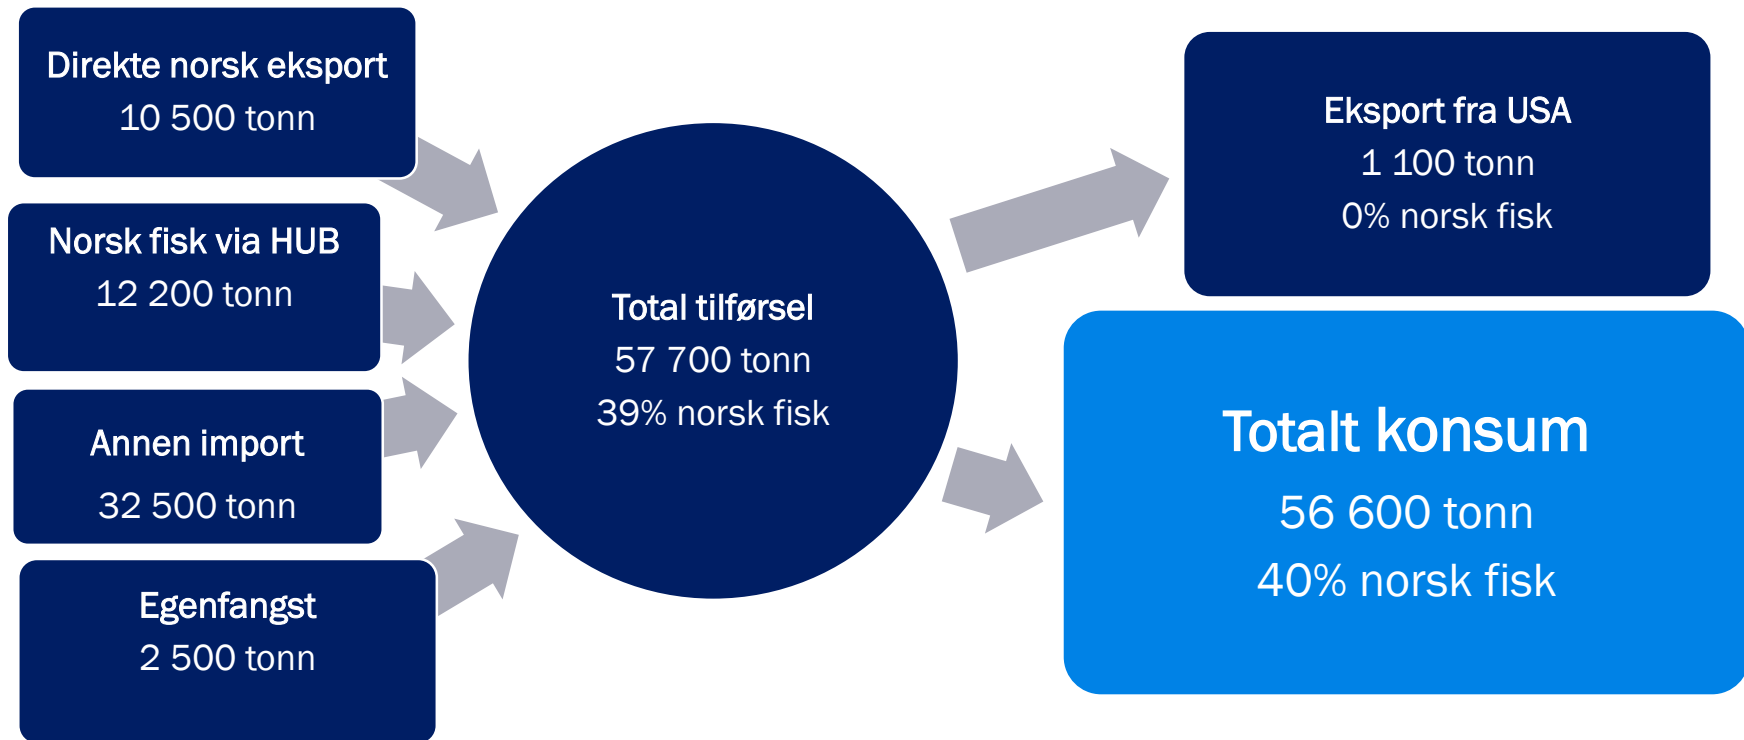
Direkte norsk eksport
10 500 tonn

Norsk fisk via HUB
12 200 tonn

Annen import
32 500 tonn

Egenfangst
2 500 tonn

Total tilførsel
57 700 tonn
39% norsk fisk

Eksport fra USA
1 100 tonn
0% norsk fisk

Totalt konsum
56 600 tonn
40% norsk fisk